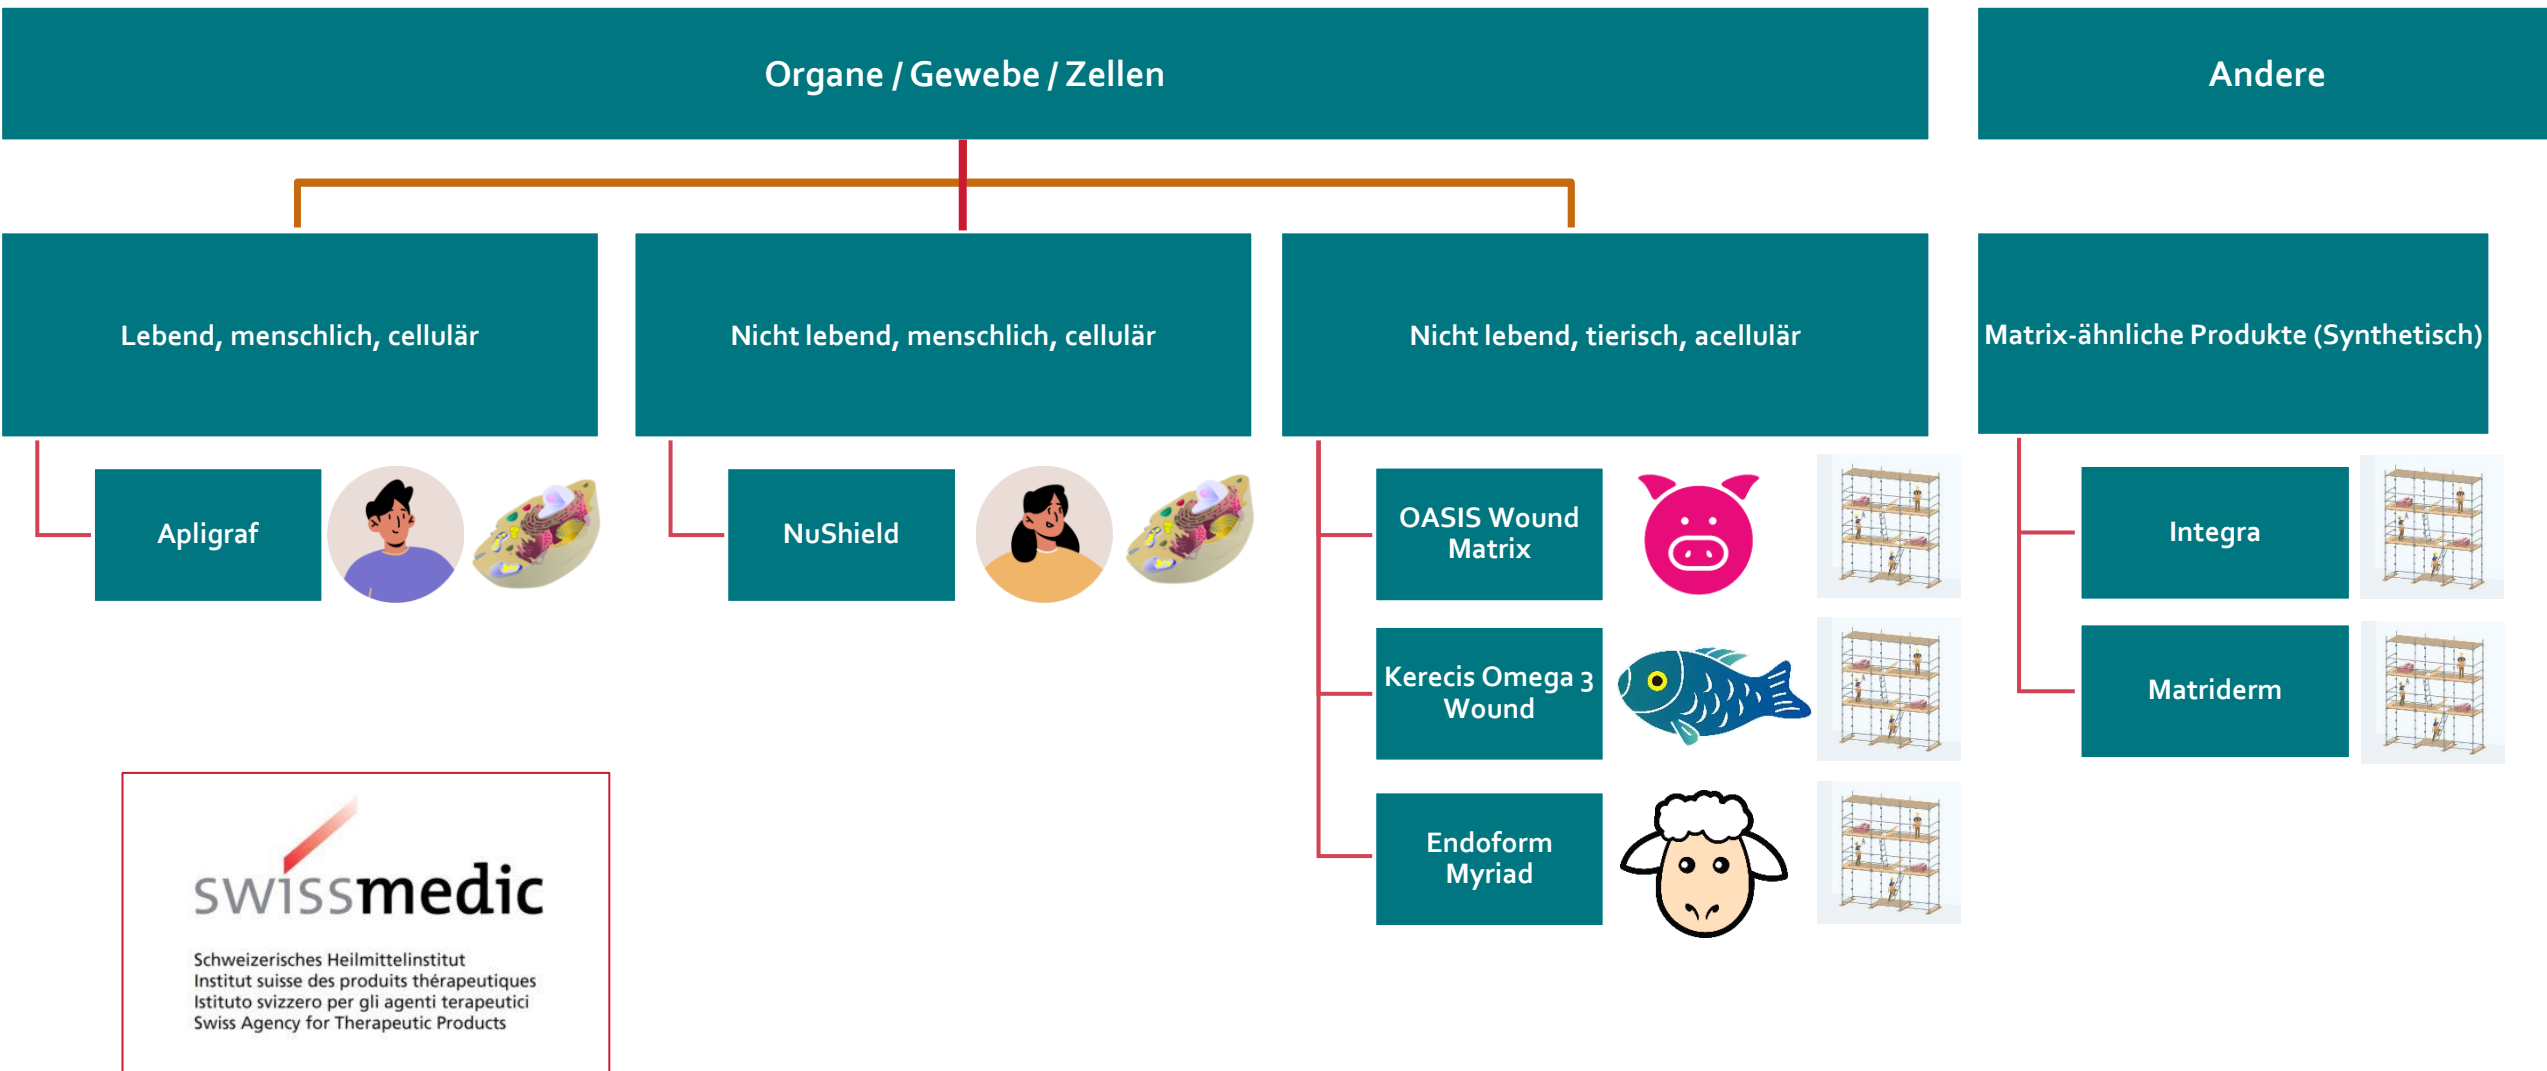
Organe / Gewebe / Zellen

Andere

Lebend, menschlich, cellulär

Nicht lebend, menschlich, cellulär

Nicht lebend, tierisch, acellulär

Matrix-ähnliche Produkte (Synthetisch)

Apligraf

NuShield

OASIS Wound Matrix

Kerecis Omega 3 Wound

Endoform Myriad

Integra

Matriderm

swissmedic

Schweizerisches Heilmittelinstitut
Institut suisse des produits thérapeutiques
Istituto svizzero per gli agenti terapeutici
Swiss Agency for Therapeutic Products